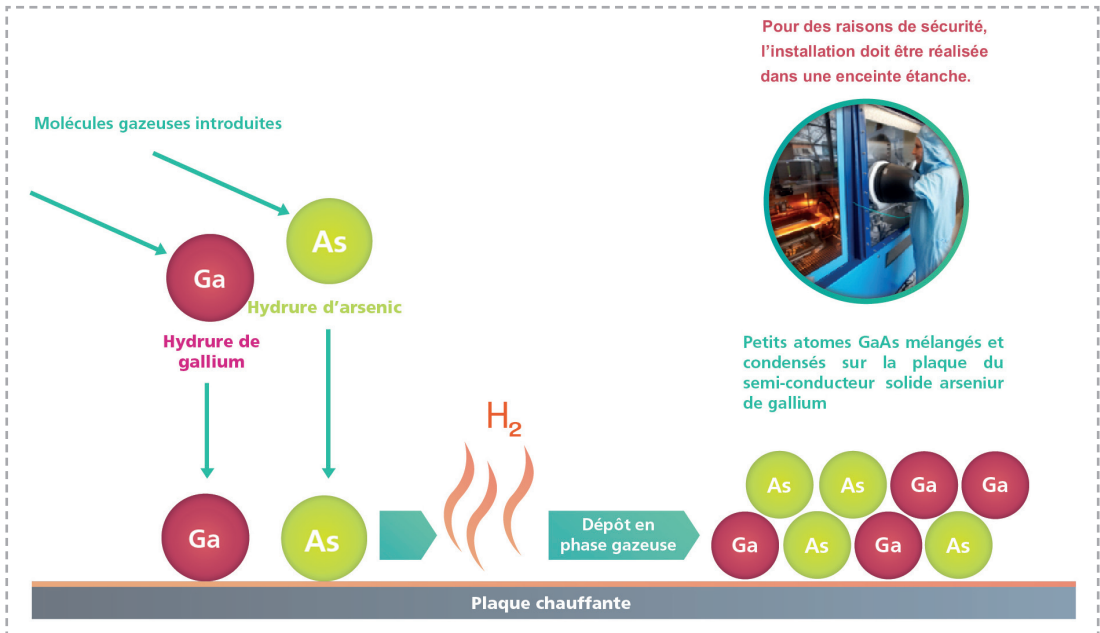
Pour des raisons de sécurité, l'installation doit être réalisée dans une enceinte étanche.

Molécules gazeuses introduites

As

Ga

Hydrure d'arsenic

Hydrure de gallium

Petits atomes GaAs mélangés et condensés sur la plaque du semi-conducteur solide arseniur de gallium

$H_2$

As As Ga Ga

Ga As

Dépôt en phase gazeuse

Ga As Ga As

Plaque chauffante